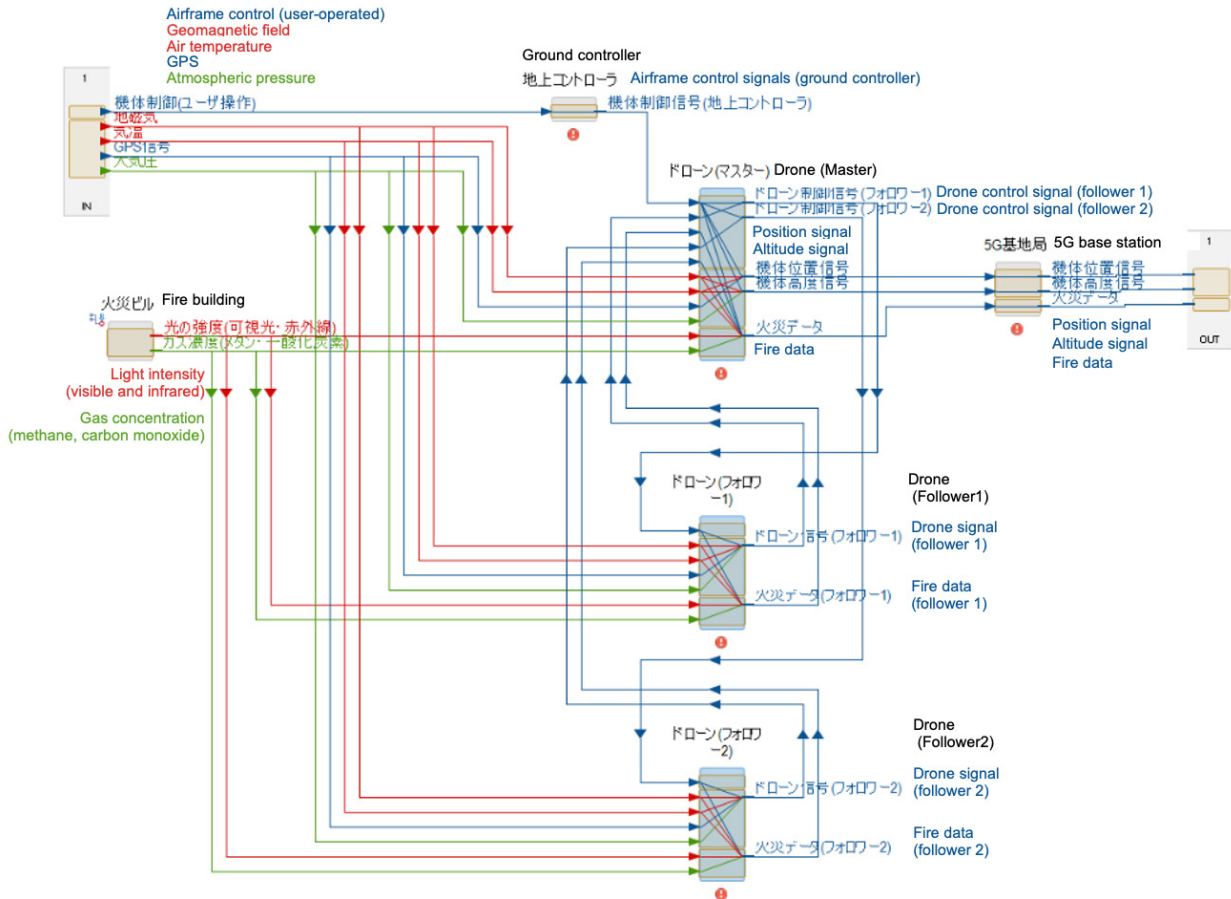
Airframe control (user-operated)
Geomagnetic field
Air temperature
GPS
Atmospheric pressure

1

機体制御(ユーザ操作)
地磁気
気温
GPS信号
大気圧

IN

Ground controller
地上コントローラ
Airframe control signals (ground controller)
機体制御信号(地上コントローラ)

ドローン(マスター) Drone (Master)
ドローン制御信号(フォロワー1) Drone control signal (follower 1)
ドローン制御信号(フォロワー2) Drone control signal (follower 2)
Position signal
Altitude signal
機体位置信号
機体高度信号
火災データ
Fire data

5G基地局 5G base station
1
機体位置信号
機体高度信号
火災データ
Position signal
Altitude signal
Fire data
OUT

火災ビル Fire building
光の強度(可視光・赤外線)
ガス濃度(メタン・一酸化炭素)
Light intensity
(visible and infrared)
Gas concentration
(methane, carbon monoxide)

ドローン(フォロワー1)
Drone
(Follower1)
ドローン信号(フォロワー1)
Drone signal
(follower 1)
火災データ(フォロワー1)
Fire data
(follower 1)

ドローン(フォロワー2)
Drone
(Follower2)
ドローン信号(フォロワー2)
Drone signal
(follower 2)
火災データ(フォロワー2)
Fire data
(follower 2)